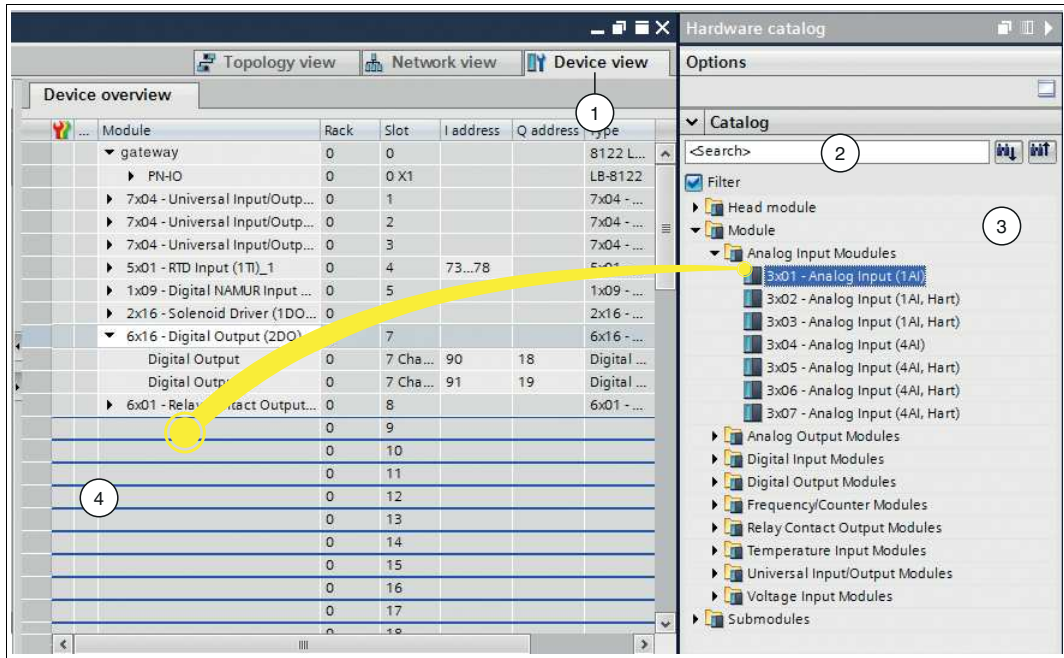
Topology view | Network view | Device view

Device overview

1

| Module | Rack | Slot | I address | Q address | Type |
|---|---|---|---|---|---|
| gateway | 0 | 0 | | | 8122 L... |
| PN-IO | 0 | 0 X1 | | | LB-8122 |
| 7x04 - Universal Input/Outp... | 0 | 1 | | | 7x04 - ... |
| 7x04 - Universal Input/Outp... | 0 | 2 | | | 7x04 - ... |
| 7x04 - Universal Input/Outp... | 0 | 3 | | | 7x04 - ... |
| 5x01 - RTD Input (1TI)_1 | 0 | 4 | 73...78 | | 5x01 ... |
| 1x09 - Digital NAMUR Input ... | 0 | 5 | | | 1x09 - ... |
| 2x16 - Solenoid Driver (1DO... | 0 | | | | 2x16 - ... |
| 6x16 - Digital Output (2DO) | | 7 | | | 6x16 - ... |
| Digital Output | 0 | 7 Cha... | 90 | 18 | Digital ... |
| Digital Outp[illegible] | 0 | 7 Cha... | 91 | 19 | Digital ... |
| 6x01 - Relay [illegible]tact Output... | 0 | 8 | | | 6x01 - ... |
| | 0 | 9 | | | |
| | 0 | 10 | | | |
| | 0 | 11 | | | |
| | 0 | 12 | | | |
| | 0 | 13 | | | |
| | 0 | 14 | | | |
| | 0 | 15 | | | |
| | 0 | 16 | | | |
| | 0 | 17 | | | |
| | 0 | 18 | | | |

4

Hardware catalog

Options

Catalog

<Search>

2

Filter

Head module

3

Module

Analog Input Moudules

3x01 - Analog Input (1AI)

3x02 - Analog Input (1AI, Hart)

3x03 - Analog Input (1AI, Hart)

3x04 - Analog Input (4AI)

3x05 - Analog Input (4AI, Hart)

3x06 - Analog Input (4AI, Hart)

3x07 - Analog Input (4AI, Hart)

Analog Output Modules

Digital Input Modules

Digital Output Modules

Frequency/Counter Modules

Relay Contact Output Modules

Temperature Input Modules

Universal Input/Output Modules

Voltage Input Modules

Submodules